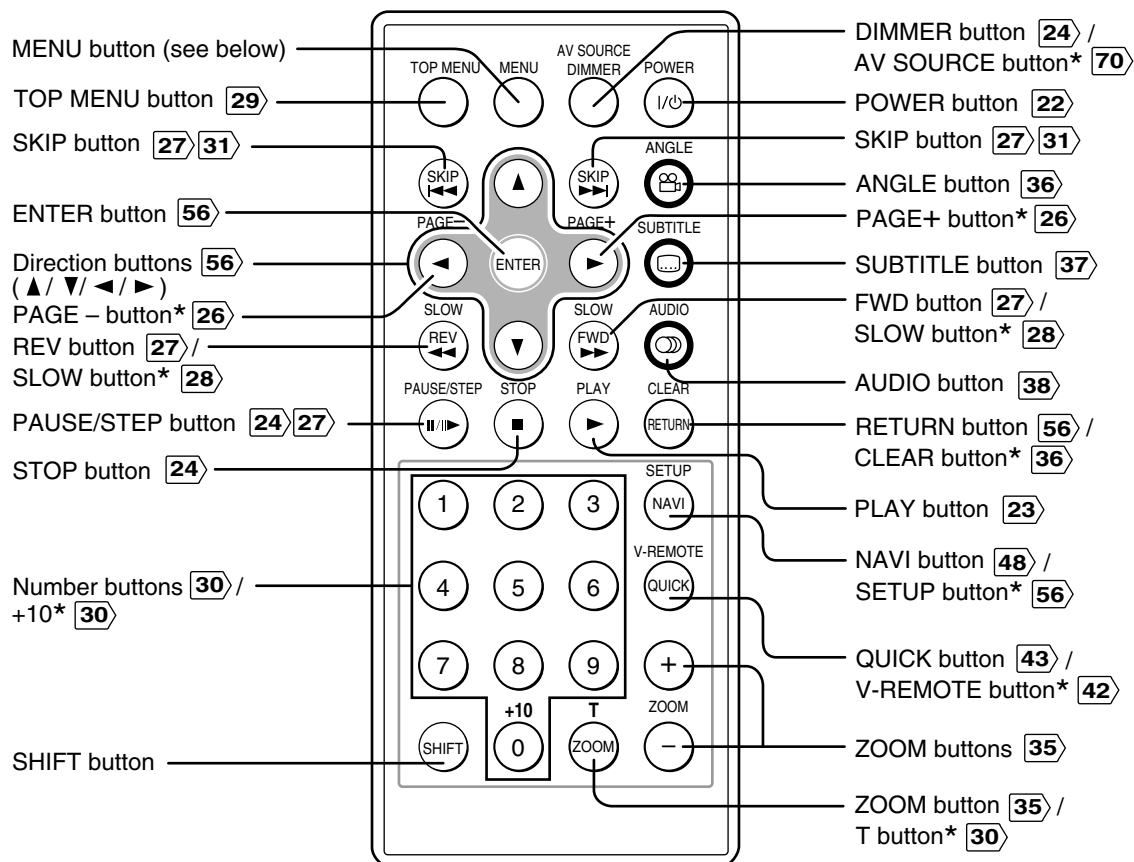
MENU button (see below)

TOP MENU button 29

SKIP button 27 31

ENTER button 56

Direction buttons 56 ( ▲/ ▼/ ◄ / ► )

PAGE – button* 26

REV button 27 / SLOW button* 28

PAUSE/STEP button 24 27

STOP button 24

Number buttons 30 / +10* 30

SHIFT button

TOP MENU MENU AV SOURCE DIMMER POWER

I/⏻

SKIP SKIP ANGLE

PAGE– ENTER PAGE+ SUBTITLE

SLOW SLOW AUDIO

REV FWD

PAUSE/STEP STOP PLAY CLEAR

RETURN

SETUP

1 2 3 NAVI

V-REMOTE

4 5 6 QUICK

7 8 9 +

+10 T ZOOM

SHIFT 0 ZOOM –

DIMMER button 24 / AV SOURCE button* 70

POWER button 22

SKIP button 27 31

ANGLE button 36

PAGE+ button* 26

SUBTITLE button 37

FWD button 27 / SLOW button* 28

AUDIO button 38

RETURN button 56 / CLEAR button* 36

PLAY button 23

NAVI button 48 / SETUP button* 56

QUICK button 43 / V-REMOTE button* 42

ZOOM buttons 35

ZOOM button 35 / T button* 30